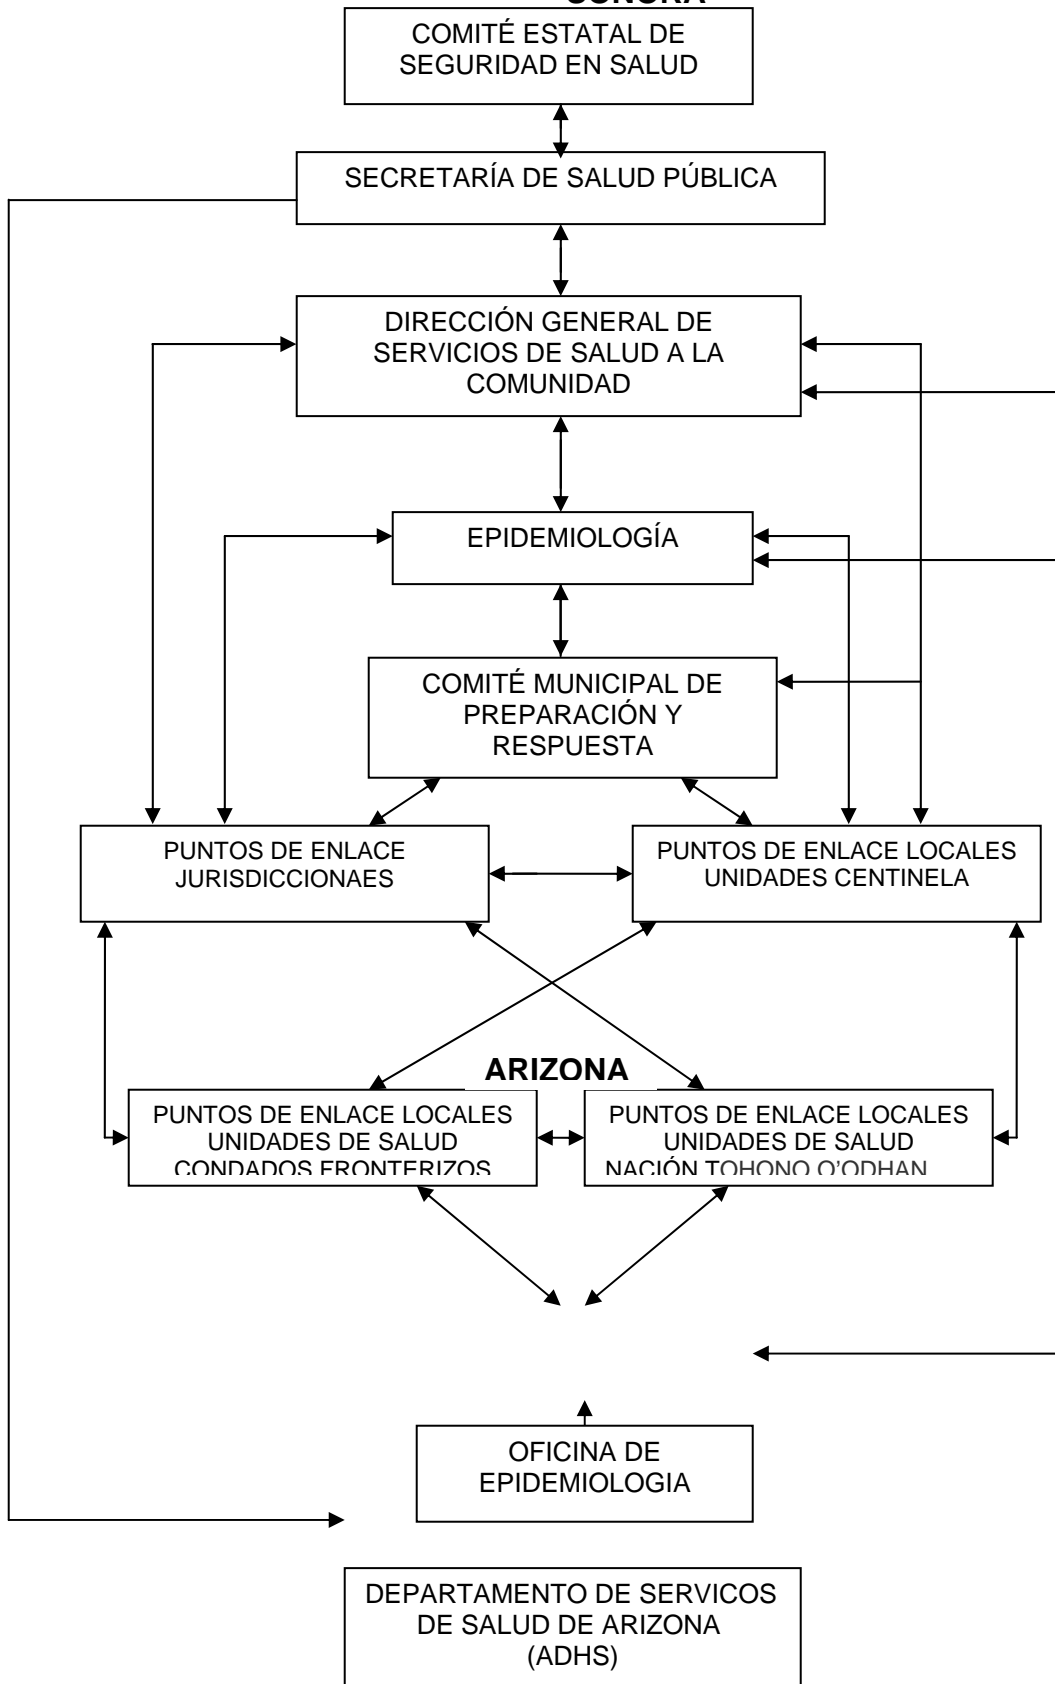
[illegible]SONORA

COMITÉ ESTATAL DE SEGURIDAD EN SALUD

SECRETARÍA DE SALUD PÚBLICA

DIRECCIÓN GENERAL DE SERVICIOS DE SALUD A LA COMUNIDAD

EPIDEMIOLOGÍA

COMITÉ MUNICIPAL DE PREPARACIÓN Y RESPUESTA

PUNTOS DE ENLACE JURISDICCIONAES

PUNTOS DE ENLACE LOCALES UNIDADES CENTINELA

ARIZONA

PUNTOS DE ENLACE LOCALES UNIDADES DE SALUD CONDADOS FRONTERIZOS

PUNTOS DE ENLACE LOCALES UNIDADES DE SALUD NACIÓN TOHONO O'ODHAN

OFICINA DE EPIDEMIOLOGIA

DEPARTAMENTO DE SERVICOS DE SALUD DE ARIZONA (ADHS)